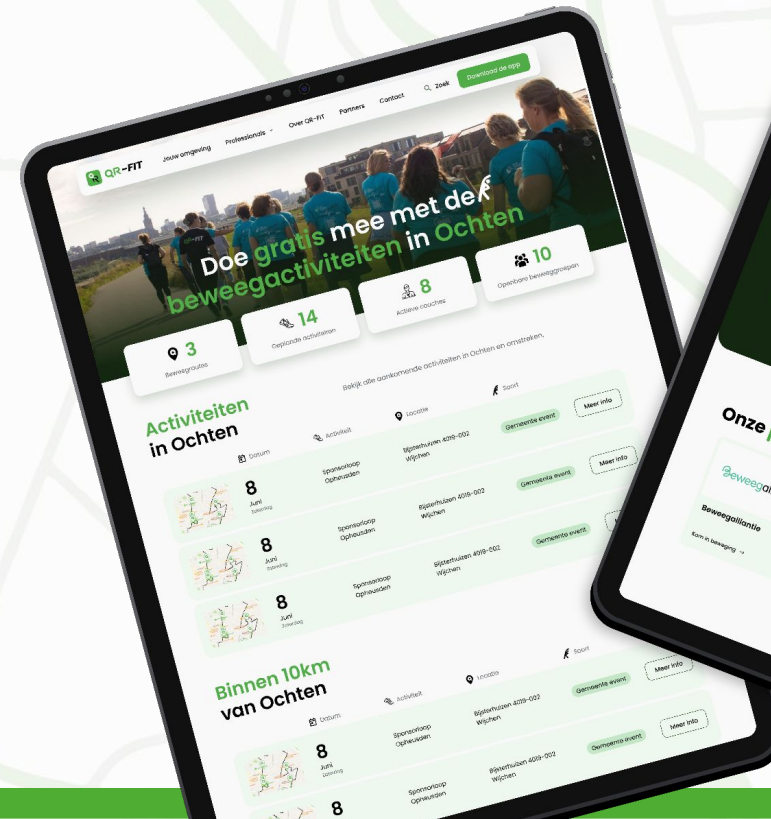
QR-FIT Jouw omgeving Professionals Over QR-FIT Partners Contact Zoek Download de app

Doe gratis mee met de beweegactiviteiten in Ochten

3 Beweegroutes

14 Geplande activiteiten

8 Actieve coaches

10 Openbare beweeggroepen

Bekijk alle aankomende activiteiten in Ochten en omstreken.

Activiteiten in Ochten

Datum | Activiteit | Locatie | Sport

8 Juni Zaterdag | Sponsorloop Opheusden | Bijsterhuizen 4019-002 Wijchen | Gemeente event | Meer info

8 Juni Zaterdag | Sponsorloop Opheusden | Bijsterhuizen 4019-002 Wijchen | Gemeente event | Meer info

8 Juni Zaterdag | Sponsorloop Opheusden | Bijsterhuizen 4019-002 Wijchen | Gemeente event

8 Juni Zaterdag | Sponsorloop Opheusden

Binnen 10km van Ochten

Datum | Activiteit | Locatie | Sport

Sponsorloop Opheusden | Bijsterhuizen 4019-002 Wijchen | Gemeente event | Meer info

8 Juni Zaterdag | Sponsorloop Opheusden | Bijsterhuizen 4019-002 Wijchen | Gemeente event | Meer info

8 | Sponsorloop Opheusden | Bijsterhuizen 4019-002 Wijchen

Onze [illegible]

Beweeg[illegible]

Beweegalliantie

Kom in beweging →